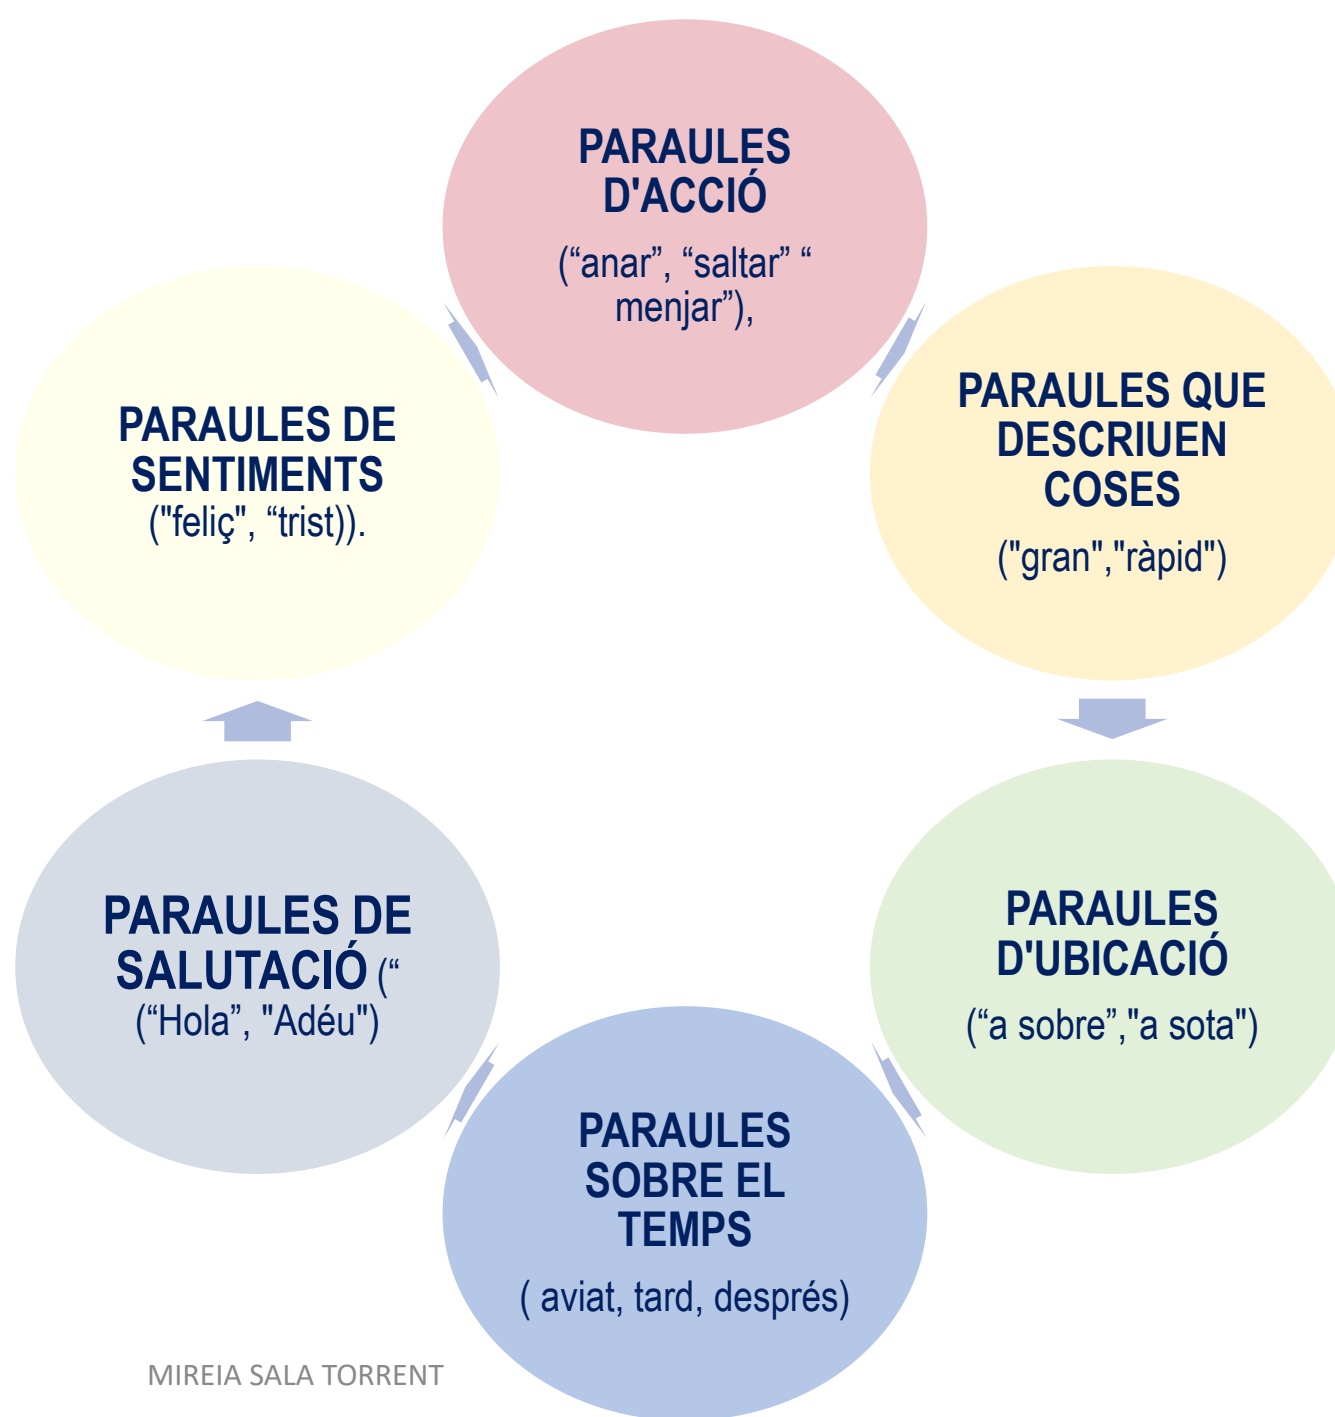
PARAULES D'ACCIÓ
(“anar”, “saltar” “ menjar”),

PARAULES QUE DESCRIUEN COSES
("gran","ràpid")

PARAULES D'UBICACIÓ
(“a sobre”,"a sota")

PARAULES SOBRE EL TEMPS
( aviat, tard, després)

PARAULES DE SALUTACIÓ (“
(“Hola”, "Adéu")

PARAULES DE SENTIMENTS
("feliç", “trist)).

MIREIA SALA TORRENT